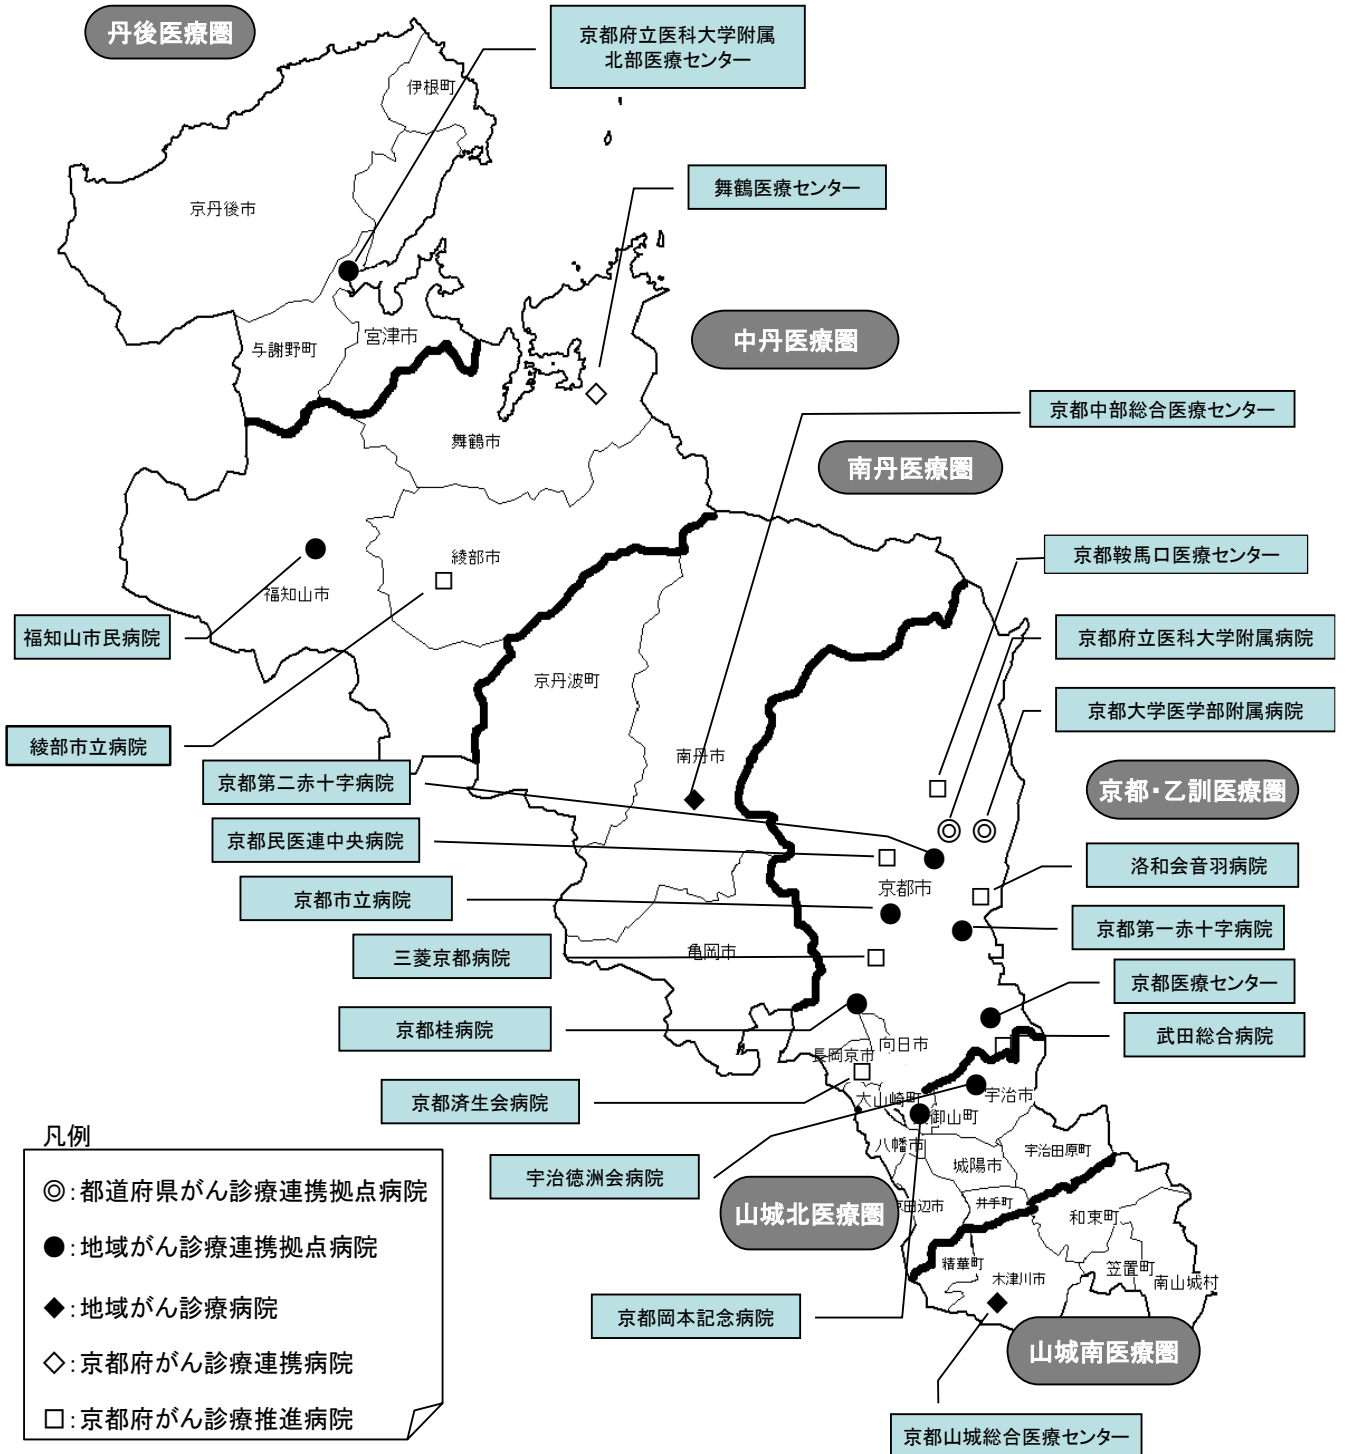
丹後医療圏

京都府立医科大学附属
北部医療センター

伊根町

京丹後市

舞鶴医療センター

与謝野町

宮津市

中丹医療圏

舞鶴市

京都中部総合医療センター

南丹医療圏

綾部市

福知山市

京都鞍馬口医療センター

福知山市民病院

京都府立医科大学附属病院

京丹波町

京都大学医学部附属病院

綾部市立病院

南丹市

京都・乙訓医療圏

京都第二赤十字病院

京都民医連中央病院

洛和会音羽病院

京都市

京都市立病院

京都第一赤十字病院

三菱京都病院

亀岡市

京都医療センター

京都桂病院

向日市

武田総合病院

長岡京市

京都済生会病院

大山崎町

宇治市

久御山町

凡例

八幡市

宇治田原町

城陽市

宇治徳洲会病院

山城北医療圏

京田辺市

井手町

和束町

精華町

笠置町

木津川市

南山城村

京都岡本記念病院

山城南医療圏

京都山城総合医療センター

◎:都道府県がん診療連携拠点病院

●:地域がん診療連携拠点病院

◆:地域がん診療病院

◇:京都府がん診療連携病院

□:京都府がん診療推進病院